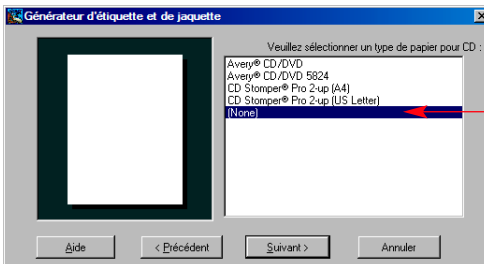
Générateur d'étiquette et de jaquette

Veuillez sélectionner un type de papier pour CD :

Avery® CD/DVD
Avery® CD/DVD 5824
CD Stomper® Pro 2-up (A4)
CD Stomper® Pro 2-up (US Letter)
(None)

Aide
< Précédent
Suivant >
Annuler